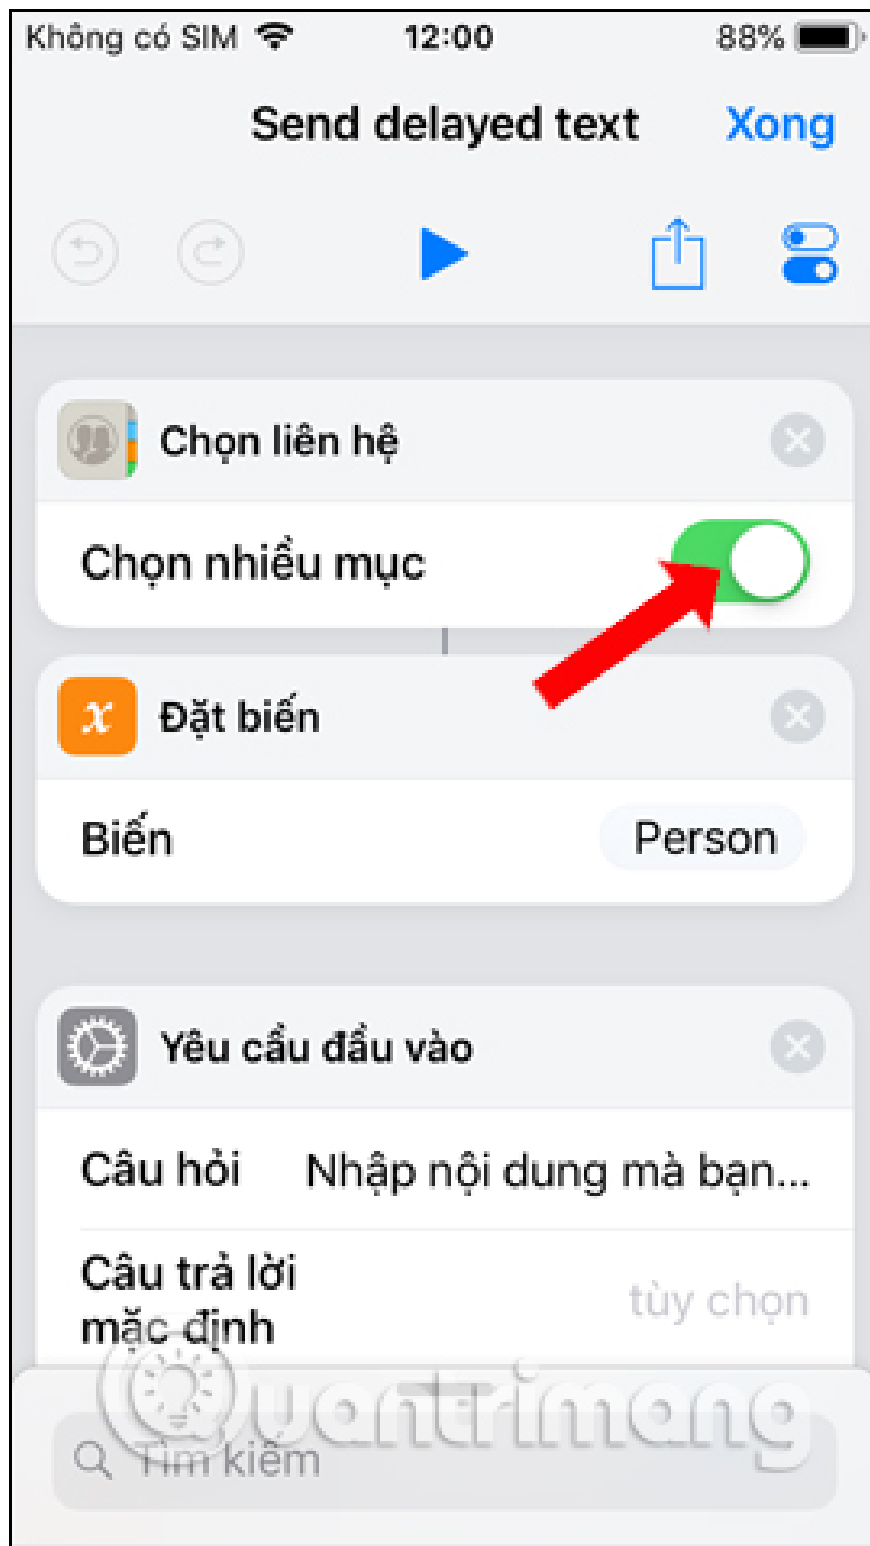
Không có SIM 12:00 88%

Send delayed text Xong

Chọn liên hệ

Chọn nhiều mục

Đặt biến

Biến Person

Yêu cầu đầu vào

Câu hỏi Nhập nội dung mà bạn...

Câu trả lời mặc định tùy chọn

Quantrimang

Tìm kiếm